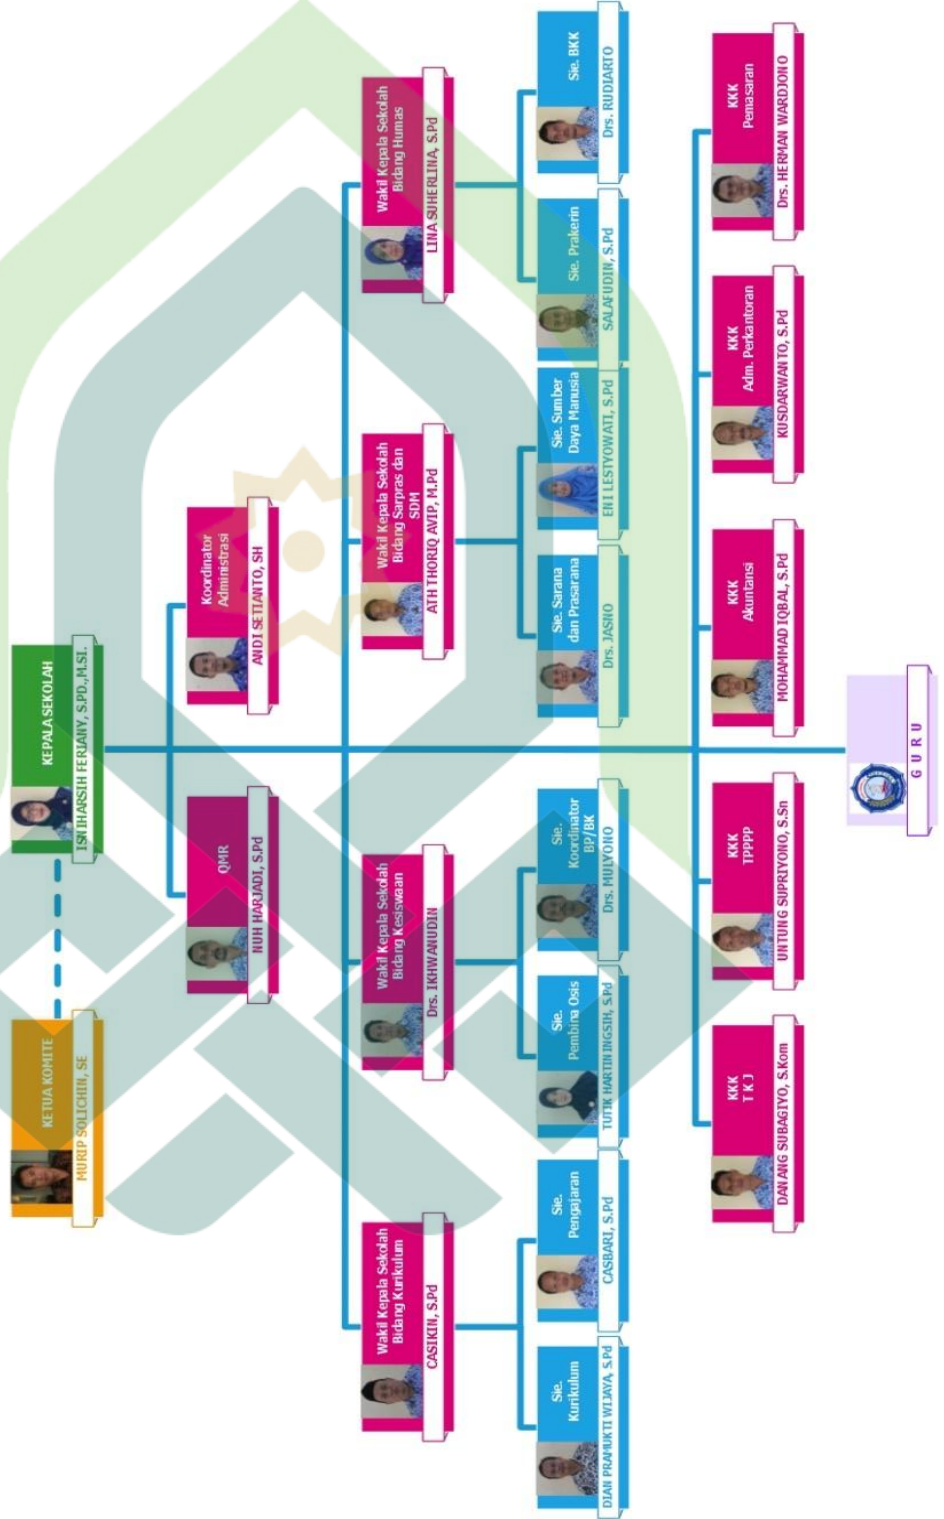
KETUA KOMITE
MURIP SOLICHIN, SE

KEPALA SEKOLAH
ISNIHARSIH FERIANY, S.PD.,M.SI.

QMR
NUH HARJADI, S.Pd

Koordinator Administrasi
ANDI SETIANTO, SH

Wakil Kepala Sekolah Bidang Kurikulum
CASIKIN, S.Pd

Wakil Kepala Sekolah Bidang Kesiswaan
Drs. IKHWANUDIN

Wakil Kepala Sekolah Bidang Sarpras dan SDM
ATH THORIQ AVIP, M.Pd

Wakil Kepala Sekolah Bidang Humas
LINA SUHERLINA, S.Pd

Sie. Kurikulum
DIAN PRAMUKTI WIJAYA, S.Pd

Sie. Pengajaran
CASBARI, S.Pd

Sie. Pembina Osis
TUTIK HARTININGSIH, S.Pd

Sie. Koordinator BP/BK
Drs. MULYONO

Sie. Sarana dan Prasarana
Drs. JASNO

Sie. Sumber Daya Manusia
ENI LESTYOWATI, S.Pd

Sie. Prakerin
SALAFUDIN, S.Pd

Sie. BKK
Drs. RUDIARTO

KKK T K J
DANANG SUBAGIYO, S.Kom

KKK TPPPP
UNTUNG SUPRIYONO, S.Sn

KKK Akuntansi
MOHAMMAD IQBAL, S.Pd

KKK Adm. Perkantoran
KUSDARWANTO, S.Pd

KKK Pemasaran
Drs. HERMAN WARDJOHO

G U R U